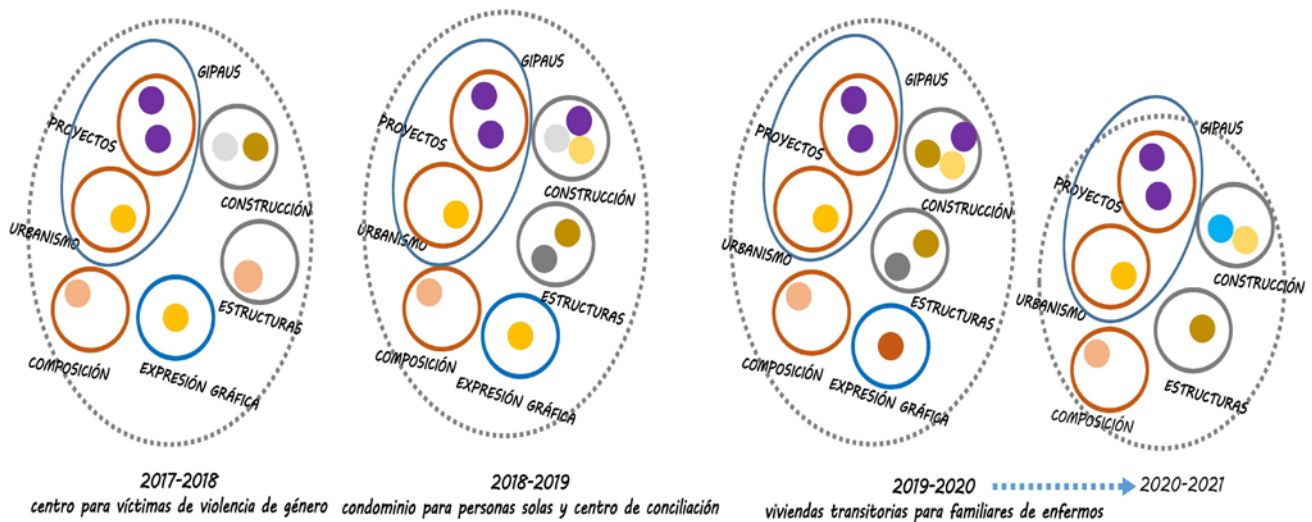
GIPAUS
PROYECTOS
CONSTRUCCIÓN
URBANISMO
ESTRUCTURAS
COMPOSICIÓN
EXPRESIÓN GRÁFICA

2017-2018
centro para víctimas de violencia de género

GIPAUS
PROYECTOS
CONSTRUCCIÓN
URBANISMO
ESTRUCTURAS
COMPOSICIÓN
EXPRESIÓN GRÁFICA

2018-2019
condominio para personas solas y centro de conciliación

GIPAUS
PROYECTOS
CONSTRUCCIÓN
URBANISMO
ESTRUCTURAS
COMPOSICIÓN
EXPRESIÓN GRÁFICA

GIPAUS
PROYECTOS
CONSTRUCCIÓN
URBANISMO
ESTRUCTURAS
COMPOSICIÓN

2019-2020 2020-2021
viviendas transitorias para familiares de enfermos